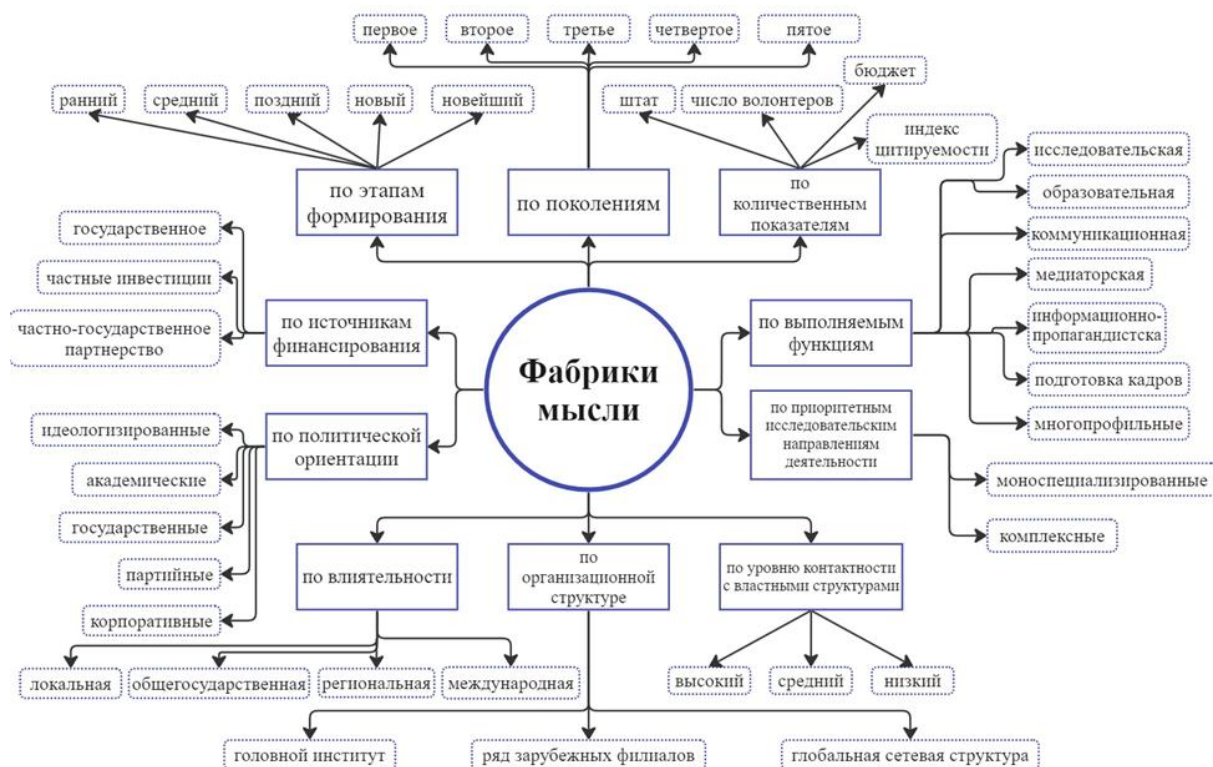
первое
второе
третье
четвертое
пятое

ранний
средний
поздний
новый
новейший

штат
число волонтеров
бюджет
индекс цитируемости

по этапам формирования
по поколениям
по количественным показателям

исследовательская
образовательная
коммуникационная
медиаторская
информационно-пропагандистска
подготовка кадров
многопрофильные

государственное
частные инвестиции
частно-государственное партнерство

по источникам финансирования

Фабрики мысли

по выполняемым функциям

по приоритетным исследовательским направлениям деятельности

моноспециализированные
комплексные

идеологизированные
академические
государственные
партийные
корпоративные

по политической ориентации

по влиятельности
по организационной структуре
по уровню контактности с властными структурами

локальная
общегосударственная
региональная
международная

высокий
средний
низкий

головной институт
ряд зарубежных филиалов
глобальная сетевая структура